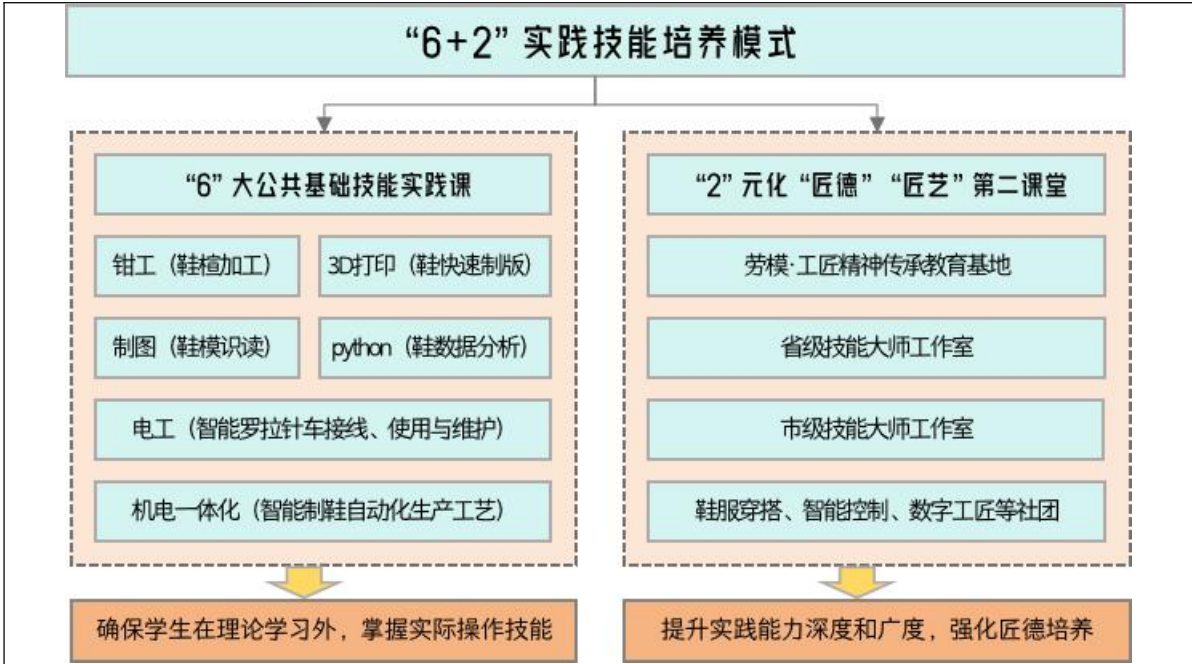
“6+2” 实践技能培养模式

“6” 大公共基础技能实践课

钳工（鞋楦加工）

3D打印（鞋快速制版）

制图（鞋模识读）

python（鞋数据分析）

电工（智能罗拉针车接线、使用与维护）

机电一体化（智能制鞋自动化生产工艺）

确保学生在理论学习外，掌握实际操作技能

“2” 元化 “匠德” “匠艺” 第二课堂

劳模·工匠精神传承教育基地

省级技能大师工作室

市级技能大师工作室

鞋服穿搭、智能控制、数字工匠等社团

提升实践能力深度和广度，强化匠德培养